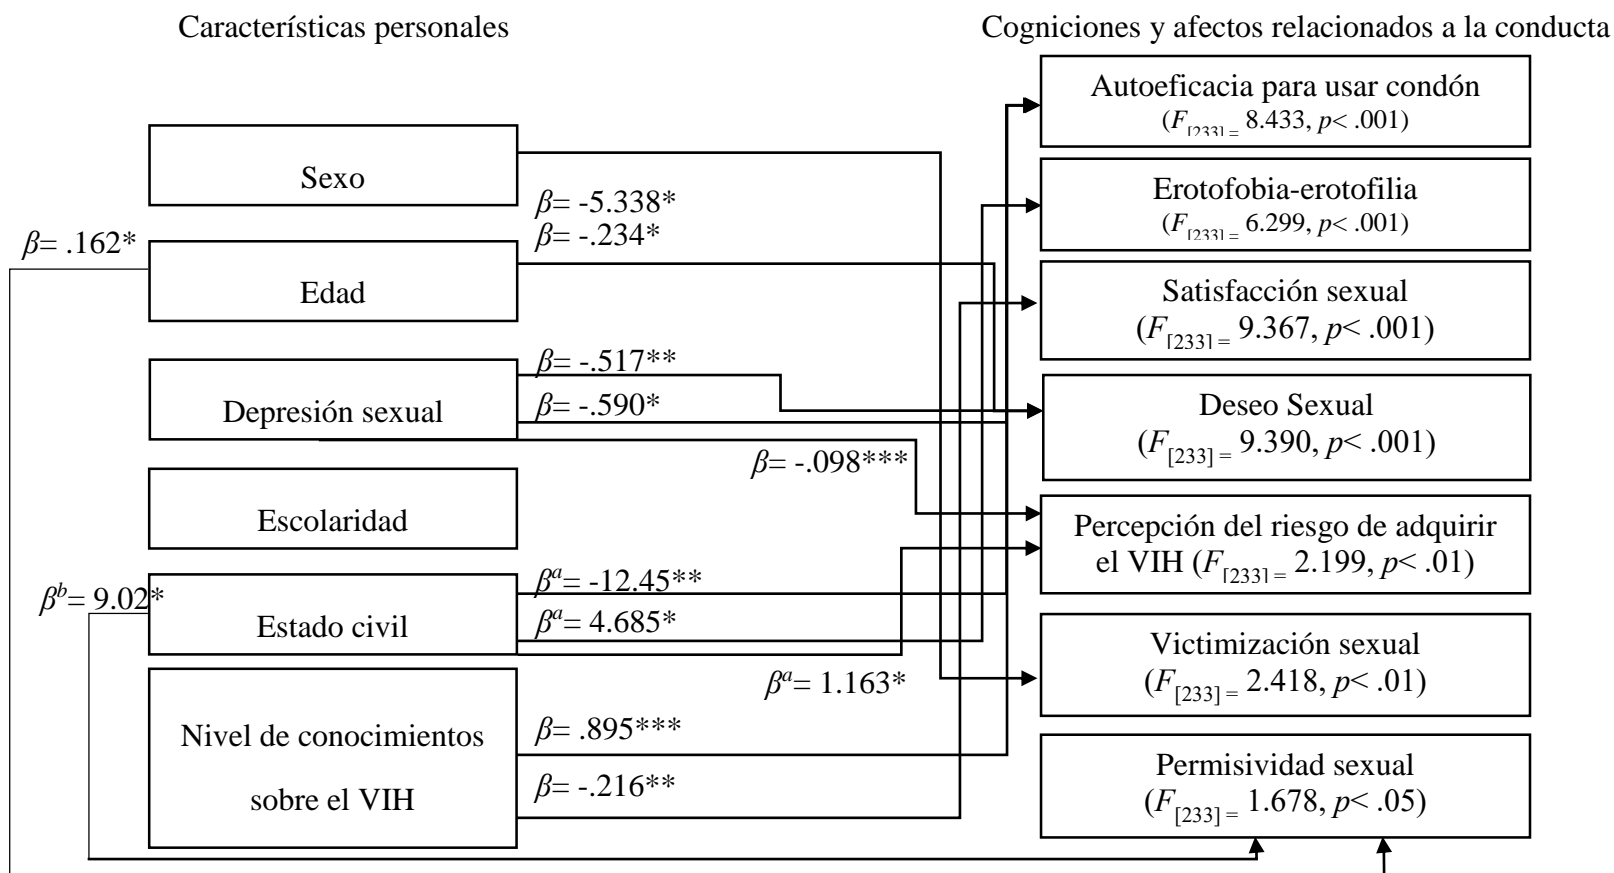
Características personales

Cognitiones y afectos relacionados a la conducta

Sexo

Edad

Depresión sexual

Escolaridad

Estado civil

Nivel de conocimientos sobre el VIH

$\beta$= .162*

$\beta$= -5.338*

$\beta$= -.234*

$\beta$= -.517**

$\beta$= -.590*

$\beta$= -.098***

$\beta^b$= 9.02*

$\beta^a$= -12.45**

$\beta^a$= 4.685*

$\beta^a$= 1.163*

$\beta$= .895***

$\beta$= -.216**

Autoeficacia para usar condón ($F_{[233]}$ = 8.433, $p$< .001)

Erotofobia-erotofilia ($F_{[233]}$ = 6.299, $p$< .001)

Satisfacción sexual ($F_{[233]}$ = 9.367, $p$< .001)

Deseo Sexual ($F_{[233]}$ = 9.390, $p$< .001)

Percepción del riesgo de adquirir el VIH ($F_{[233]}$ = 2.199, $p$< .01)

Victimización sexual ($F_{[233]}$ = 2.418, $p$< .01)

Permisividad sexual ($F_{[233]}$ = 1.678, $p$< .05)